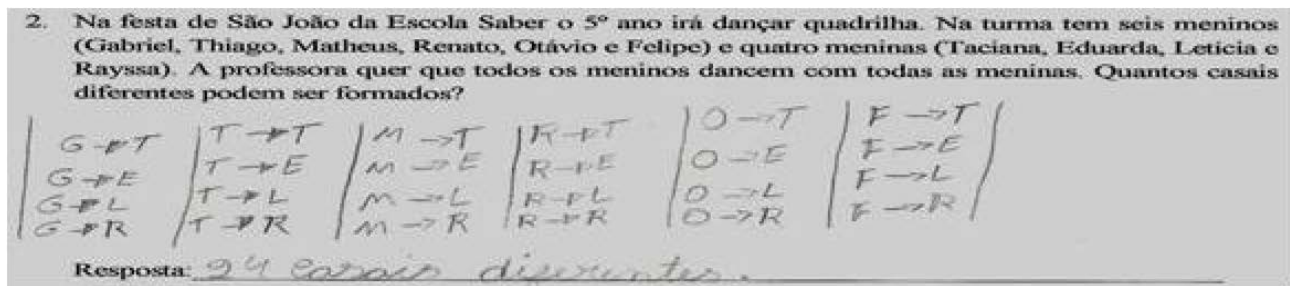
2. Na festa de São João da Escola Saber o 5º ano irá dançar quadrilha. Na turma tem seis meninos (Gabriel, Thiago, Matheus, Renato, Otávio e Felipe) e quatro meninas (Taciana, Eduarda, Letícia e Rayssa). A professora quer que todos os meninos dancem com todas as meninas. Quantos casais diferentes podem ser formados?

G → T
G → E
G → L
G → R

T → T
T → E
T → L
T → R

M → T
M → E
M → L
M → R

R → T
R → E
R → L
R → R

O → T
O → E
O → L
O → R

F → T
F → E
F → L
F → R

Resposta: 24 casais diferentes.